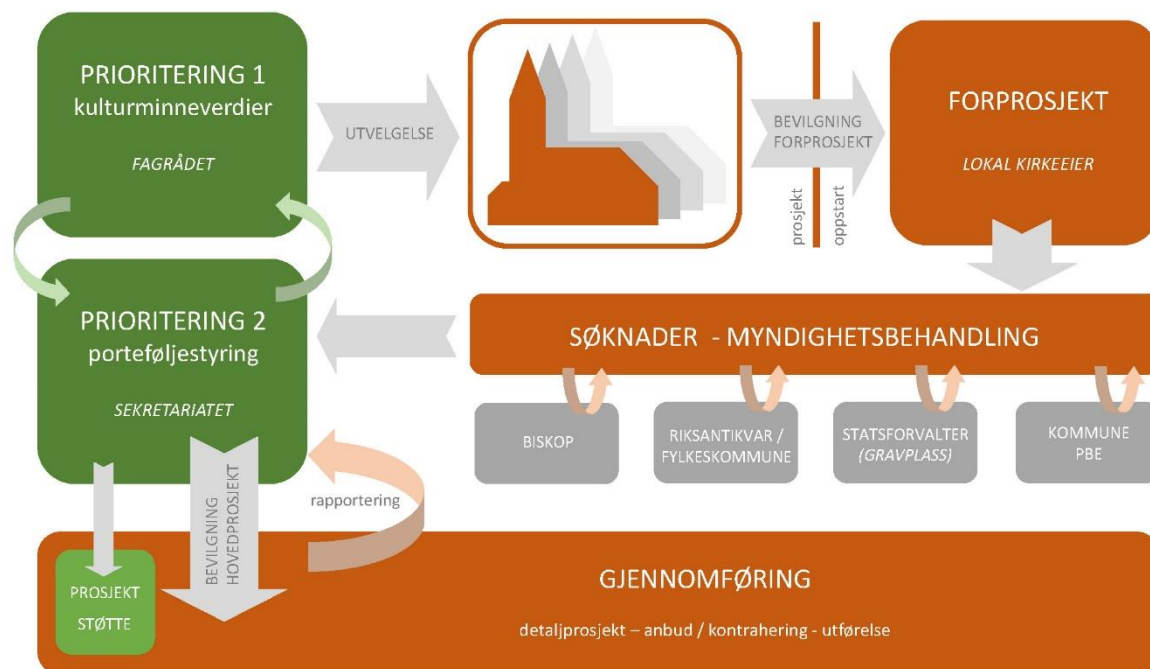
PRIORITERING 1
kulturminneverdier

FAGRÅDET

UTVELGELSE

BEVILGNING FORPROSJEKT

prosjekt

oppstart

FORPROSJEKT

LOKAL KIRKEEIER

PRIORITERING 2
porteføljestyring

SEKRETARIATET

SØKNADER - MYNDIGHETSBEHANDLING

BISKOP

RIKSANTIKVAR / FYLKESKOMMUNE

STATSFORVALTER (GRAVPLASS)

KOMMUNE PBE

rapportering

BEVILGNING HOVEDPROSJEKT

PROSJEKT STØTTE

GJENNOMFØRING

detaljprosjekt – anbud / kontrahering - utførelse